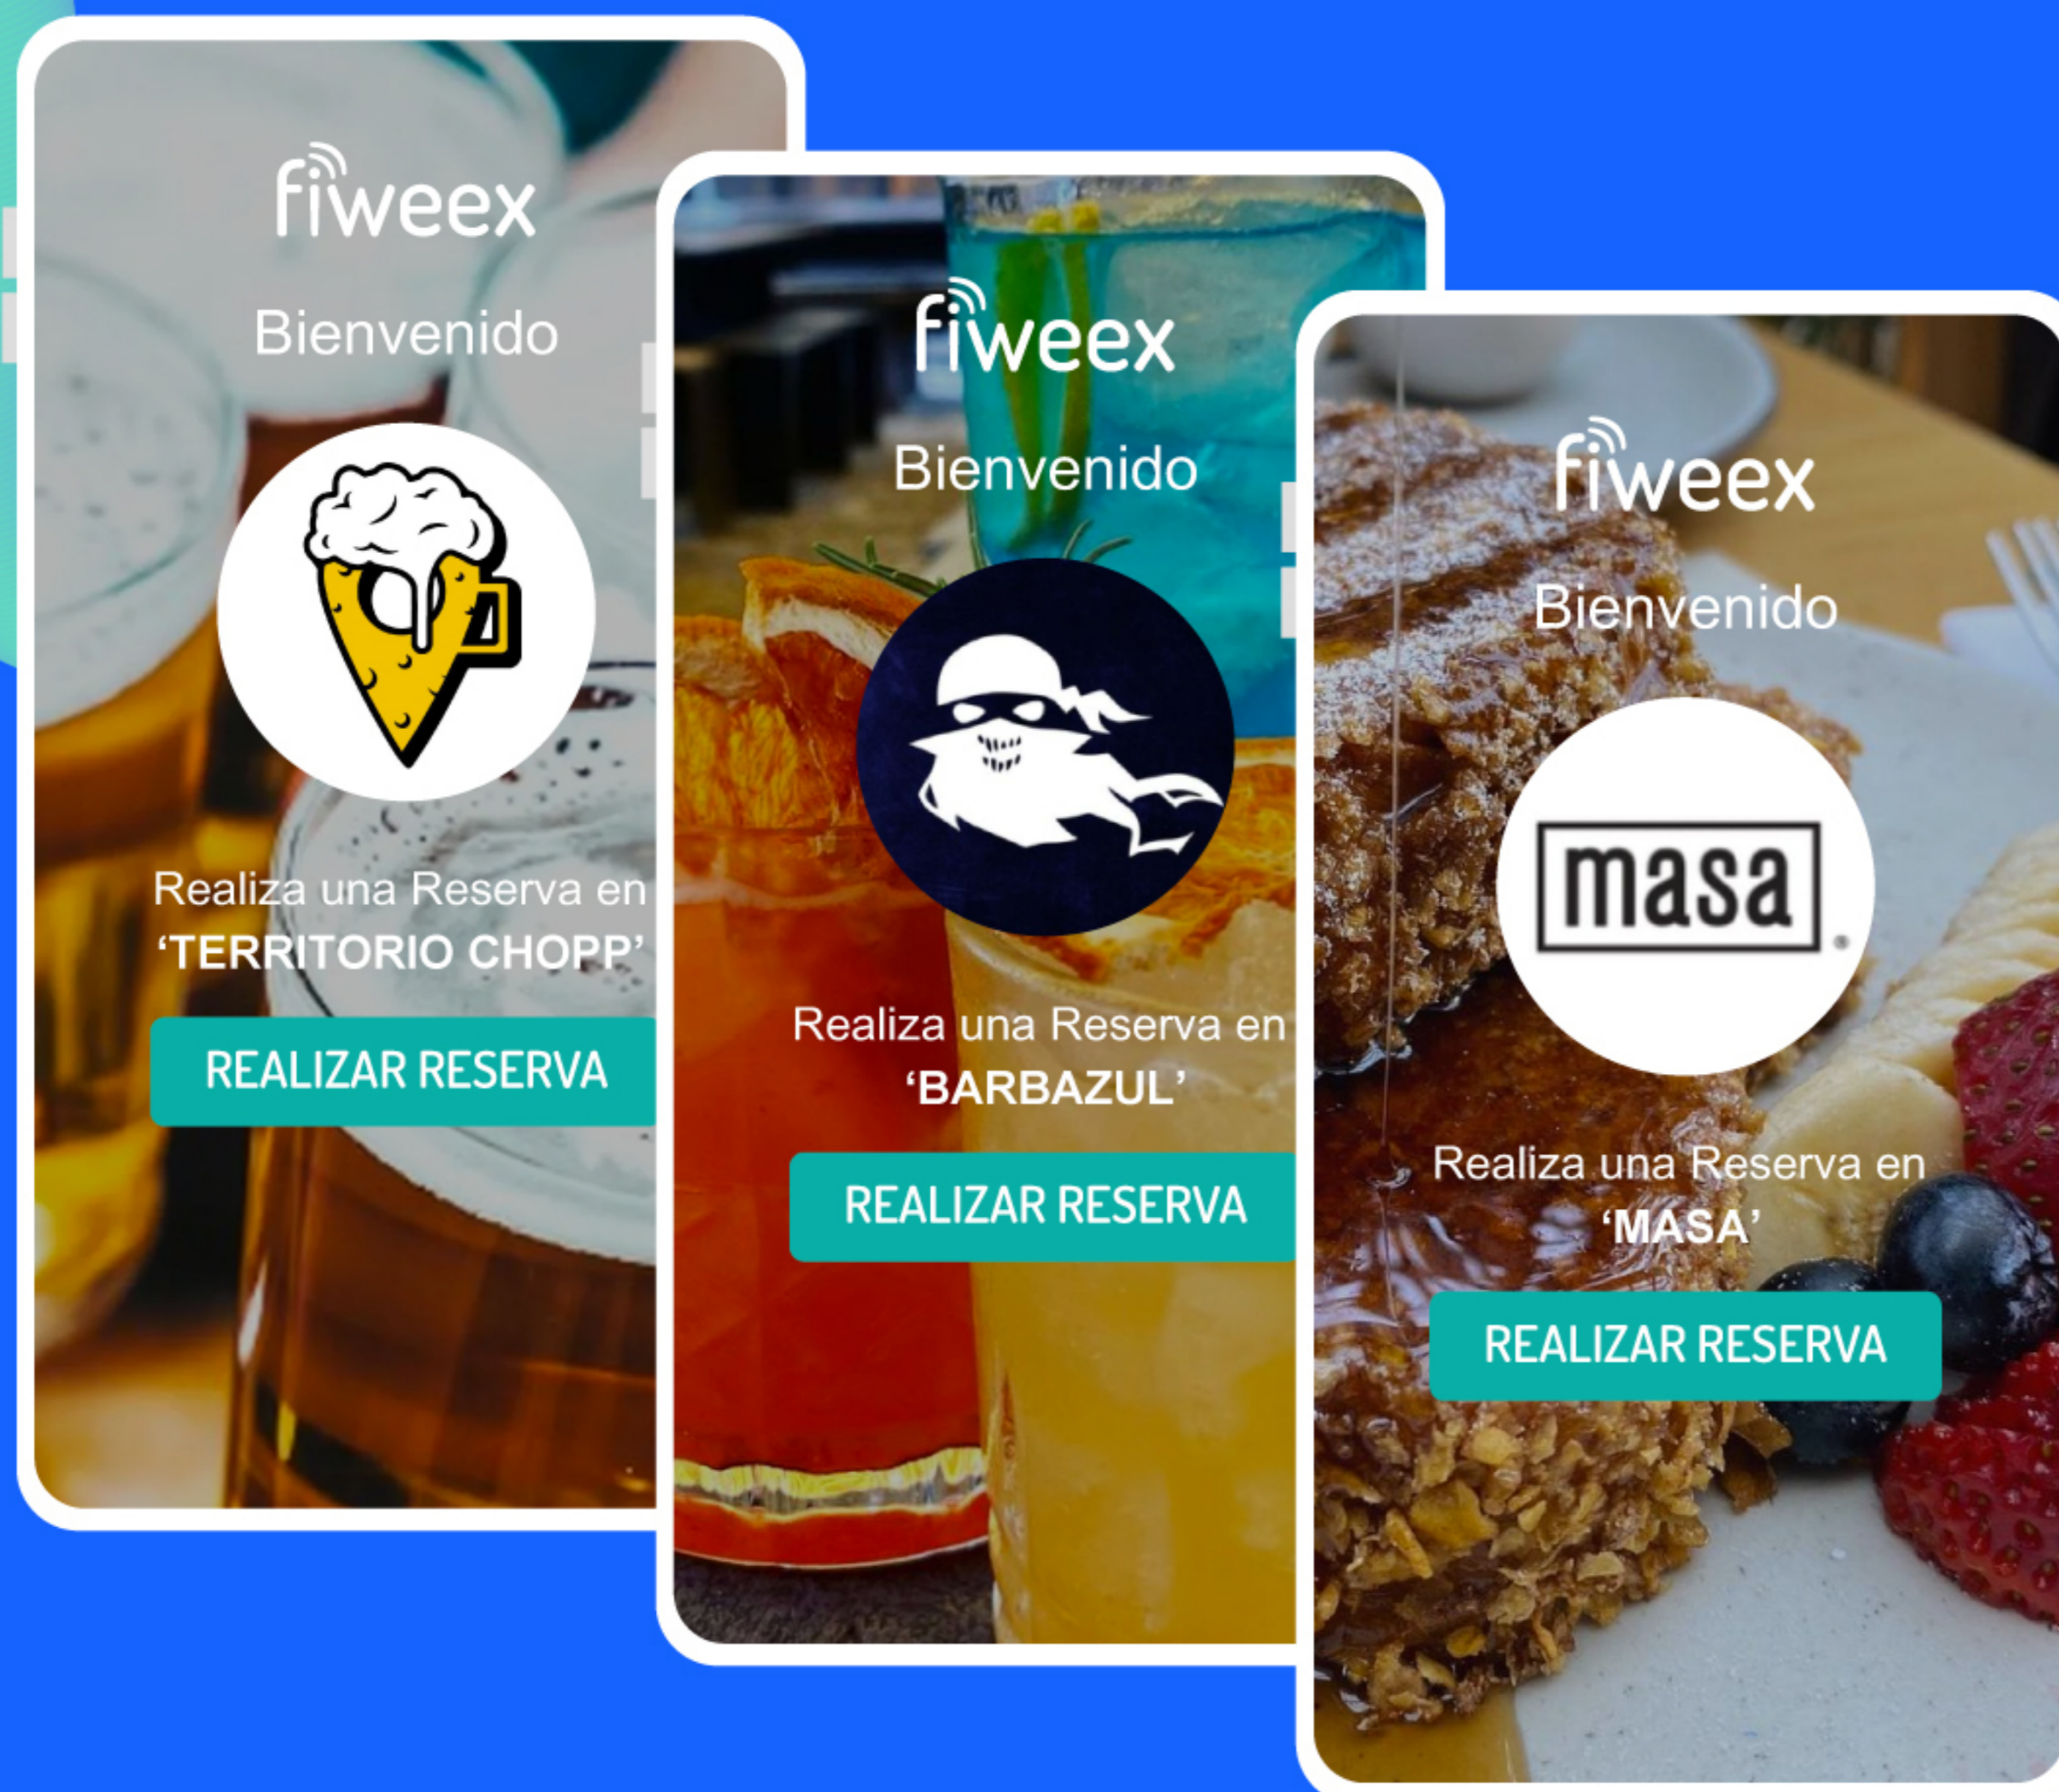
fiweex

Bienvenido

Realiza una Reserva en ‘TERRITORIO CHOPP’

REALIZAR RESERVA

fiweex

Bienvenido

Realiza una Reserva en ‘BARBAZUL’

REALIZAR RESERVA

fiweex

Bienvenido

masa

Realiza una Reserva en ‘MASA’

REALIZAR RESERVA